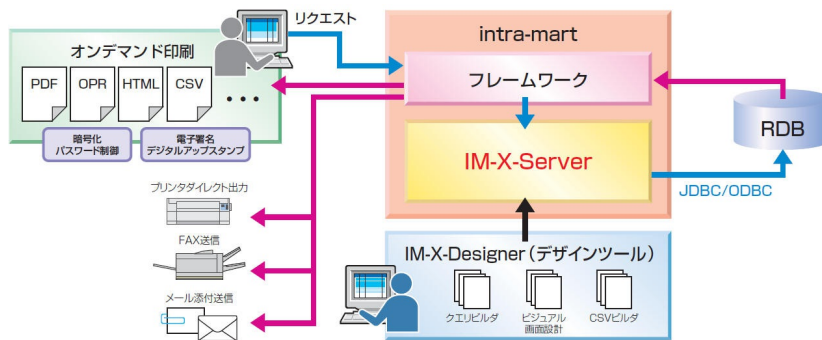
リクエスト

オンデマンド印刷

PDF OPR HTML CSV ・・・

暗号化
パスワード制御

電子署名
デジタルタイムスタンプ

intra-mart

フレームワーク

IM-X-Server

RDB

JDBC/ODBC

プリンタダイレクト出力

FAX送信

メール添付送信

IM-X-Designer（デザインツール）

クエリビルダ

ビジュアル
画面設計

CSVビルダ